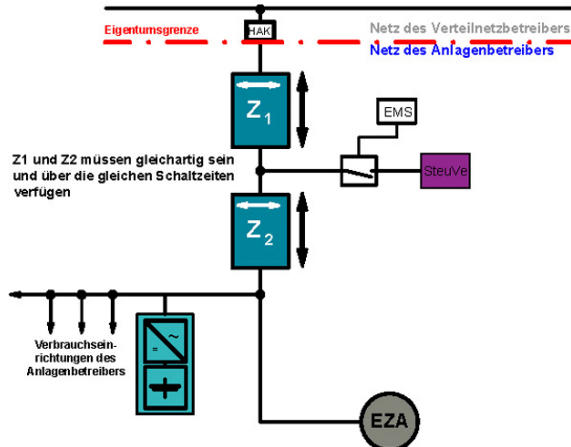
Eigentumsgrenze

HAK

Netz des Verteilnetzbetreibers

Netz des Anlagenbetreibers

$Z_1$

EMS

Z1 und Z2 müssen gleichartig sein und über die gleichen Schaltzeiten verfügen

SteuVe

$Z_2$

Verbrauchseinrichtungen des Anlagenbetreibers

EZA